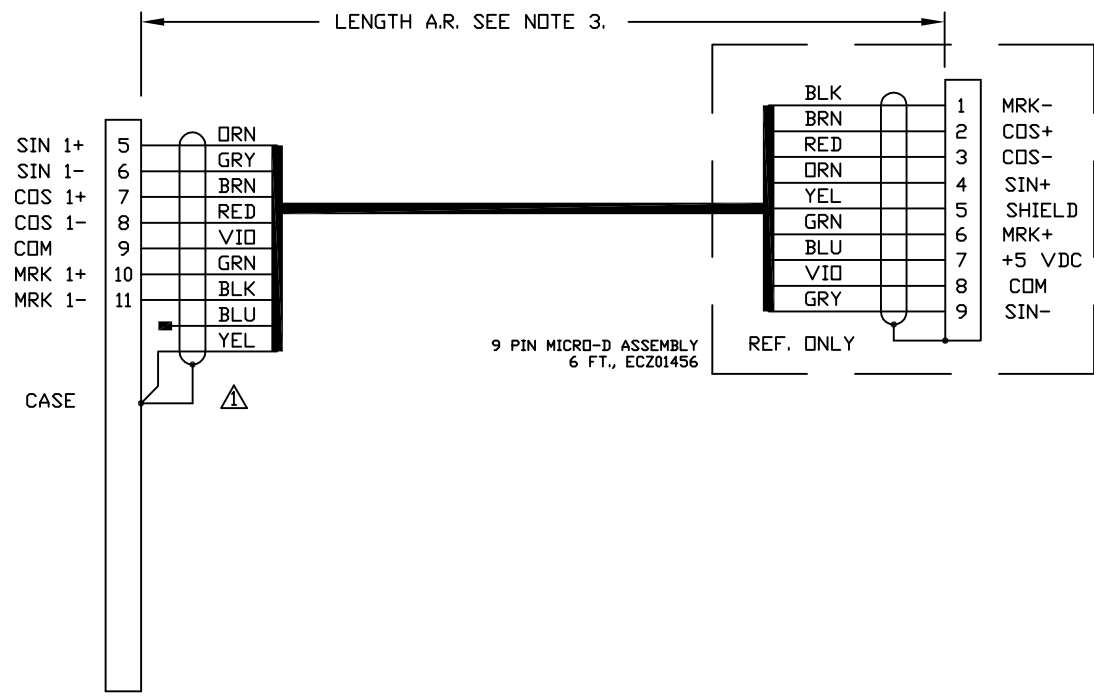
LENGTH A.R. SEE NOTE 3.

SIN 1+ 5 ORN
SIN 1- 6 GRY
COS 1+ 7 BRN
COS 1- 8 RED
COM 9 VIO
MRK 1+ 10 GRN
MRK 1- 11 BLK
BLU
YEL

CASE

1

BLK 1 MRK-
BRN 2 COS+
RED 3 COS-
ORN 4 SIN+
YEL 5 SHIELD
GRN 6 MRK+
BLU 7 +5 VDC
VIO 8 COM
GRY 9 SIN-

9 PIN MICRO-D ASSEMBLY
6 FT., ECZ01456

REF. ONLY